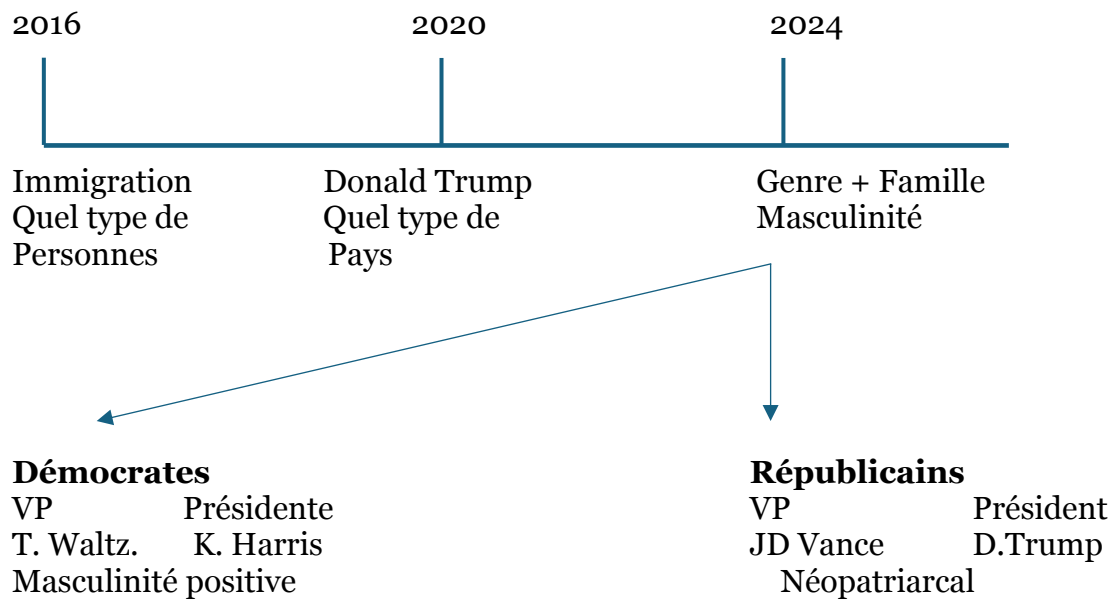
2016 2020 2024

Immigration
Quel type de
Personnes

Donald Trump
Quel type de
Pays

Genre + Famille
Masculinité

**Démocrates**
VP Présidente
T. Waltz. K. Harris
Masculinité positive

**Républicains**
VP Président
JD Vance D.Trump
Néopatriarcal